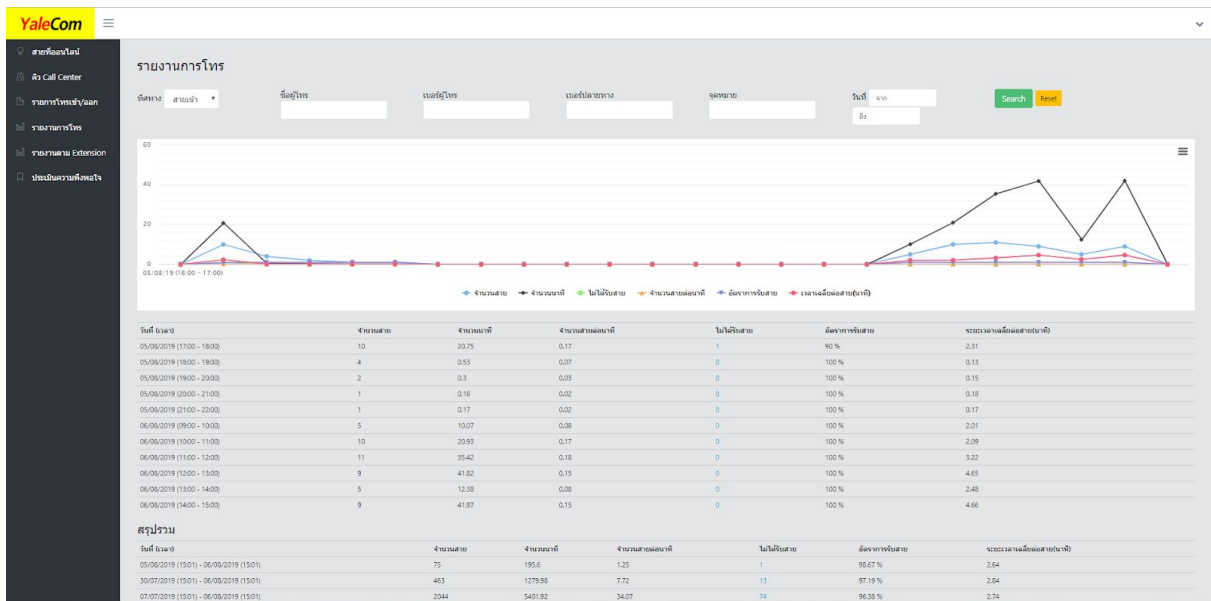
YaleCom

สายที่ออนไลน์
คิว Call Center
รายการโทรเข้า/ออก
รายงานการโทร
รายงานตาม Extension
ประเมินความพึงพอใจ

รายงานการโทร

ทิศทาง สายเข้า
ชื่อผู้โทร
เบอร์ผู้โทร
เบอร์ปลายทาง
จุดหมาย
วันที่ จาก
ถึง
Search
Reset

60
40
20
0
05/08/19 (16:00 - 17:00)

จำนวนสาย จำนวนนาที ไม่ได้รับสาย จำนวนสายต่อนาที อัตราการรับสาย เวลาเฉลี่ยต่อสาย(นาที)

| วันที่ (เวลา) | จำนวนสาย | จำนวนนาที | จำนวนสายต่อนาที | ไม่ได้รับสาย | อัตราการรับสาย | ระยะเวลาเฉลี่ยต่อสาย(นาที) |
|---|---|---|---|---|---|---|
| 05/08/2019 (17:00 - 18:00) | 10 | 20.75 | 0.17 | 1 | 90 % | 2.31 |
| 05/08/2019 (18:00 - 19:00) | 4 | 0.53 | 0.07 | 0 | 100 % | 0.13 |
| 05/08/2019 (19:00 - 20:00) | 2 | 0.3 | 0.03 | 0 | 100 % | 0.15 |
| 05/08/2019 (20:00 - 21:00) | 1 | 0.18 | 0.02 | 0 | 100 % | 0.18 |
| 05/08/2019 (21:00 - 22:00) | 1 | 0.17 | 0.02 | 0 | 100 % | 0.17 |
| 06/08/2019 (09:00 - 10:00) | 5 | 10.07 | 0.08 | 0 | 100 % | 2.01 |
| 06/08/2019 (10:00 - 11:00) | 10 | 20.93 | 0.17 | 0 | 100 % | 2.09 |
| 06/08/2019 (11:00 - 12:00) | 11 | 35.42 | 0.18 | 0 | 100 % | 3.22 |
| 06/08/2019 (12:00 - 13:00) | 9 | 41.82 | 0.15 | 0 | 100 % | 4.65 |
| 06/08/2019 (13:00 - 14:00) | 5 | 12.38 | 0.08 | 0 | 100 % | 2.48 |
| 06/08/2019 (14:00 - 15:00) | 9 | 41.97 | 0.15 | 0 | 100 % | 4.66 |

สรุปรวม

| วันที่ (เวลา) | จำนวนสาย | จำนวนนาที | จำนวนสายต่อนาที | ไม่ได้รับสาย | อัตราการรับสาย | ระยะเวลาเฉลี่ยต่อสาย(นาที) |
|---|---|---|---|---|---|---|
| 05/08/2019 (15:01) - 06/08/2019 (15:01) | 75 | 195.6 | 1.25 | 1 | 98.67 % | 2.64 |
| 30/07/2019 (15:01) - 06/08/2019 (15:01) | 463 | 1279.98 | 7.72 | 13 | 97.19 % | 2.84 |
| 07/07/2019 (15:01) - 06/08/2019 (15:01) | 2044 | 5401.92 | 34.07 | 74 | 96.38 % | 2.74 |